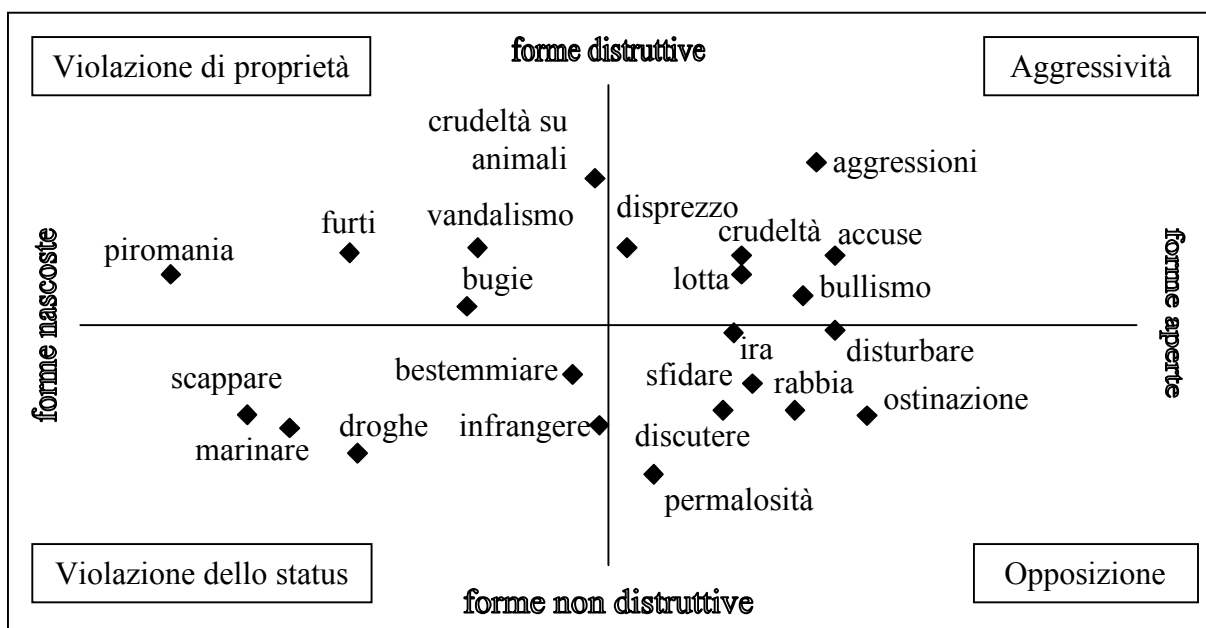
Violazione di proprietà

forme distruttive

Aggressività

crudeltà su animali

aggressioni

furti

vandalismo

disprezzo

crudeltà

accuse

piromania

lotta

bugie

bullismo

forme nascoste

forme aperte

ira

disturbare

bestemmiare

scappare

sfidare

rabbia

ostinazione

marinare

droghe

infrangere

discutere

permalosità

Violazione dello status

forme non distruttive

Opposizione